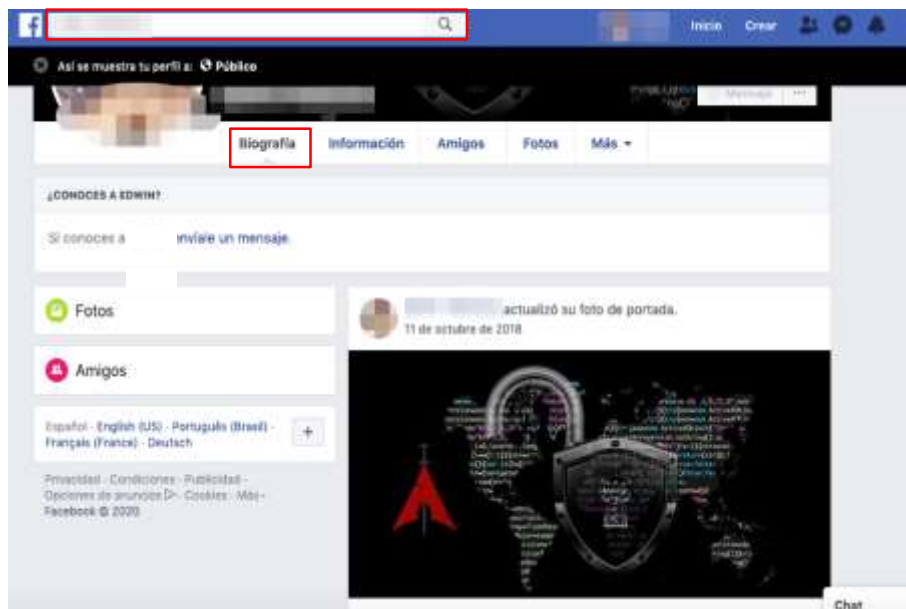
Inicio Crear

Así se muestra tu perfil a: Público

Mensaje ···

Biografía Información Amigos Fotos Más

¿CONOCES A EDWIN?

Si conoces a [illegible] envíale un mensaje.

Fotos

Amigos

Español · English (US) · Português (Brasil) · Français (France) · Deutsch

Privacidad · Condiciones · Publicidad · Opciones de anuncios · Cookies · Más · Facebook © 2020

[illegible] actualizó su foto de portada.
11 de octubre de 2018

Chat